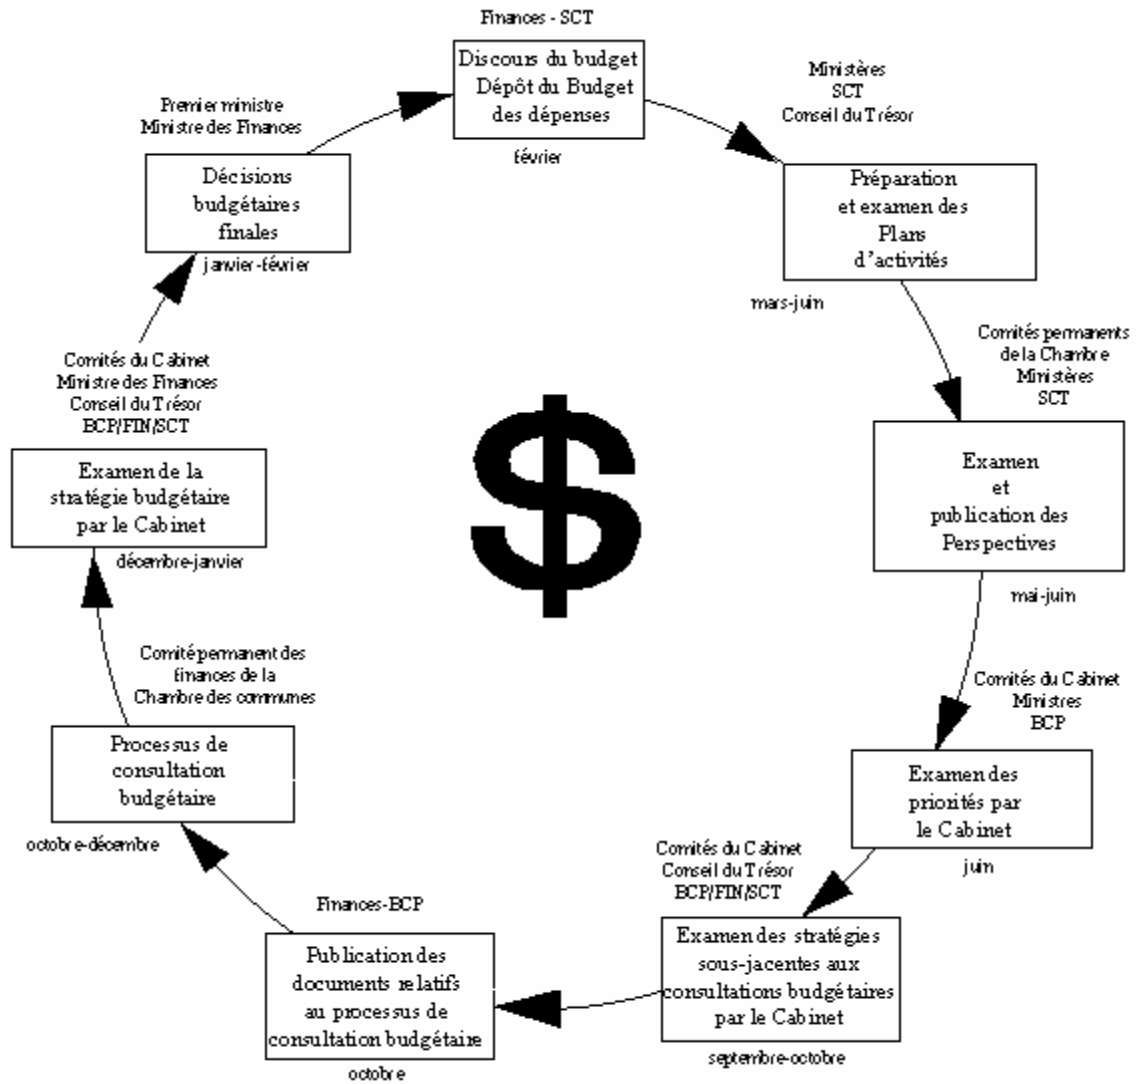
Finances - SCT

Discours du budget
Dépôt du Budget des dépenses

février

Ministères
SCT
Conseil du Trésor

Préparation et examen des Plans d'activités

mars-juin

Comités permanents de la Chambre
Ministères
SCT

Examen et publication des Perspectives

mai-juin

Comités du Cabinet
Ministres
BCP

Examen des priorités par le Cabinet

juin

Comités du Cabinet
Conseil du Trésor
BCP/FIN/SCT

Examen des stratégies sous-jacentes aux consultations budgétaires par le Cabinet

septembre-octobre

Finances-BCP

Publication des documents relatifs au processus de consultation budgétaire

octobre

Processus de consultation budgétaire

octobre-décembre

Comité permanent des finances de la Chambre des communes

Examen de la stratégie budgétaire par le Cabinet

décembre-janvier

Comités du Cabinet
Ministre des Finances
Conseil du Trésor
BCP/FIN/SCT

Décisions budgétaires finales

janvier-février

Premier ministre
Ministre des Finances

$